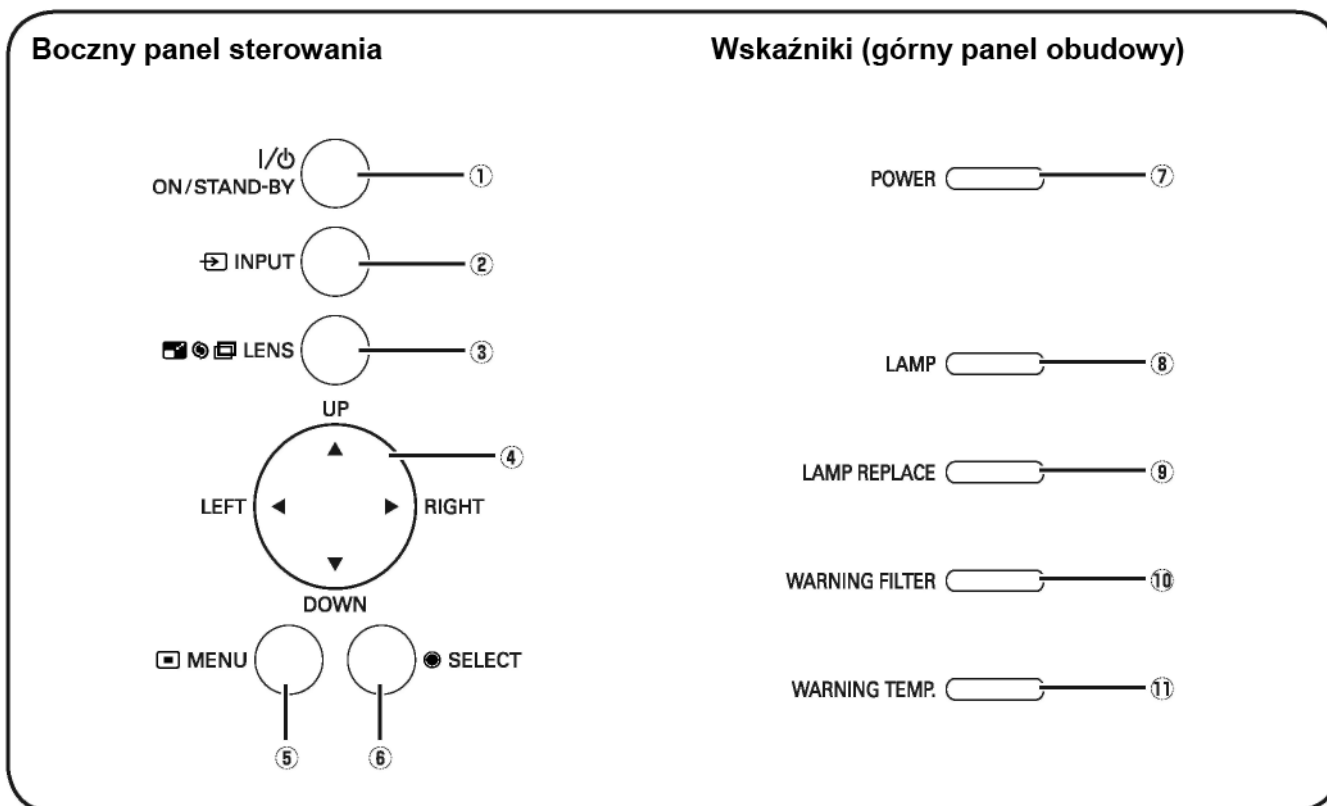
Boczny panel sterowania

I/⏻ ON/STAND-BY ①

INPUT ②

LENS ③

UP

④

LEFT

RIGHT

DOWN

MENU

SELECT

⑤

⑥

Wskaźniki (górny panel obudowy)

POWER ⑦

LAMP ⑧

LAMP REPLACE ⑨

WARNING FILTER ⑩

WARNING TEMP. ⑪